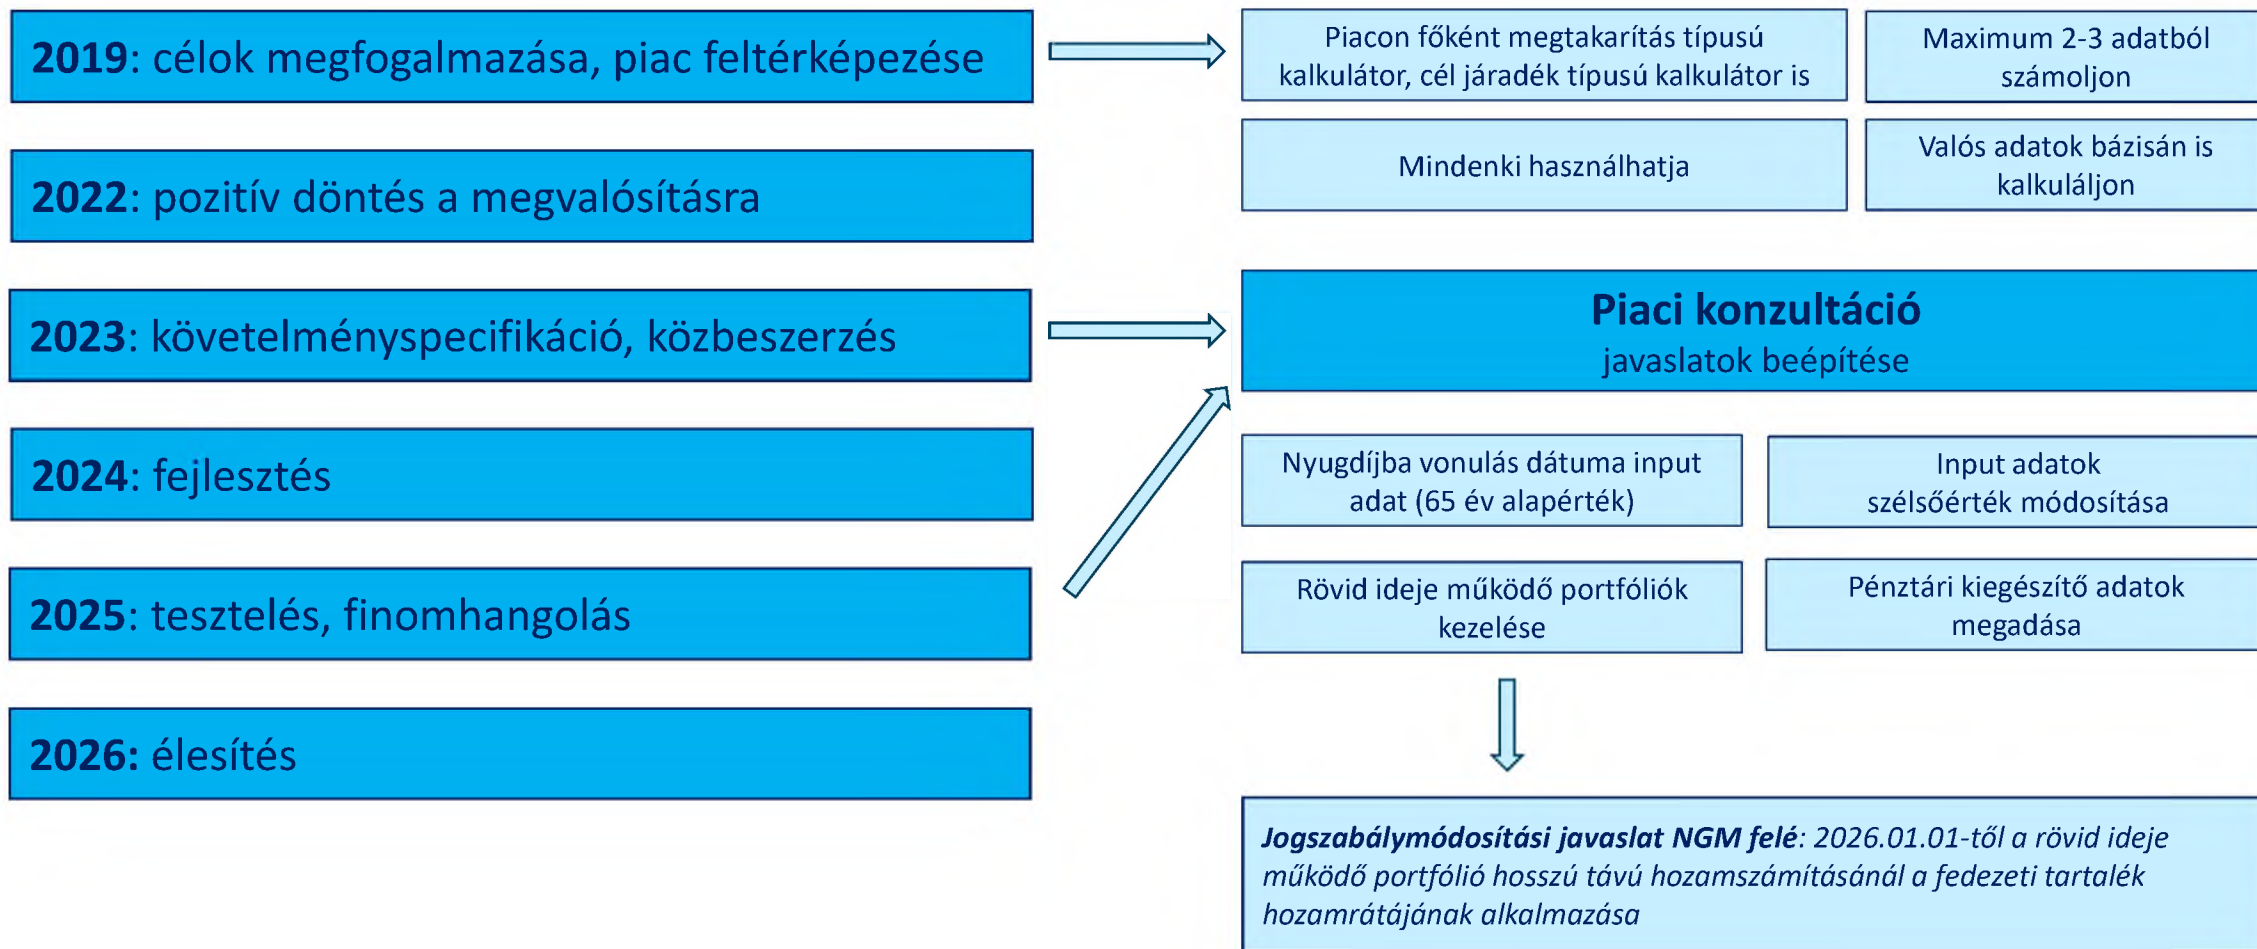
**2019**: célok megfogalmazása, piac feltérképezése

**2022**: pozitív döntés a megvalósításra

**2023**: követelményspecifikáció, közbeszerzés

**2024**: fejlesztés

**2025**: tesztelés, finomhangolás

**2026:** élesítés

Piacon főként megtakarítás típusú kalkulátor, cél járadék típusú kalkulátor is

Maximum 2-3 adatból számoljon

Mindenki használhatja

Valós adatok bázisán is kalkuláljon

**Piaci konzultáció**
javaslatok beépítése

Nyugdíjba vonulás dátuma input adat (65 év alapérték)

Input adatok szélsőérték módosítása

Rövid ideje működő portfóliók kezelése

Pénztári kiegészítő adatok megadása

***Jogszabálymódosítási javaslat NGM felé***: *2026.01.01-től a rövid ideje működő portfólió hosszú távú hozamszámításánál a fedezeti tartalék hozamrátájának alkalmazása*